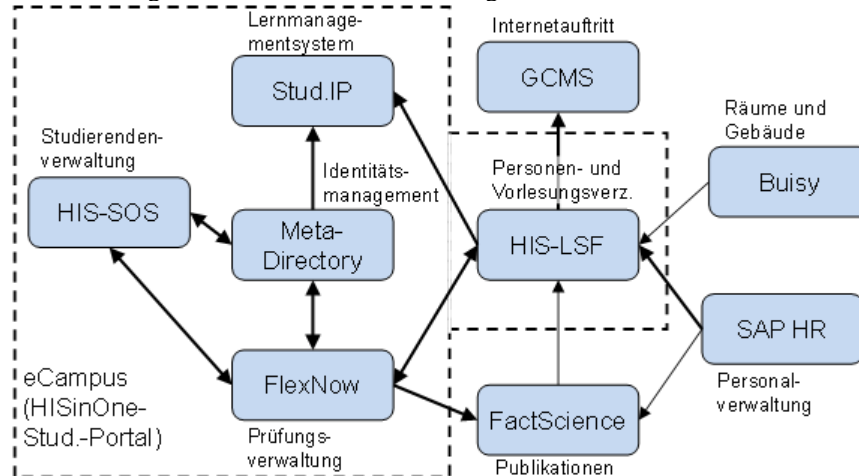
Lernmanagementsystem

Stud.IP

Internetauftritt

GCMS

Räume und Gebäude

Studierendenverwaltung

Identitätsmanagement

Personen- und Vorlesungsverz.

Buisy

HIS-SOS

Meta-Directory

HIS-LSF

SAP HR

eCampus (HISinOne-Stud.-Portal)

FlexNow

Personalverwaltung

FactScience

Prüfungsverwaltung

Publikationen